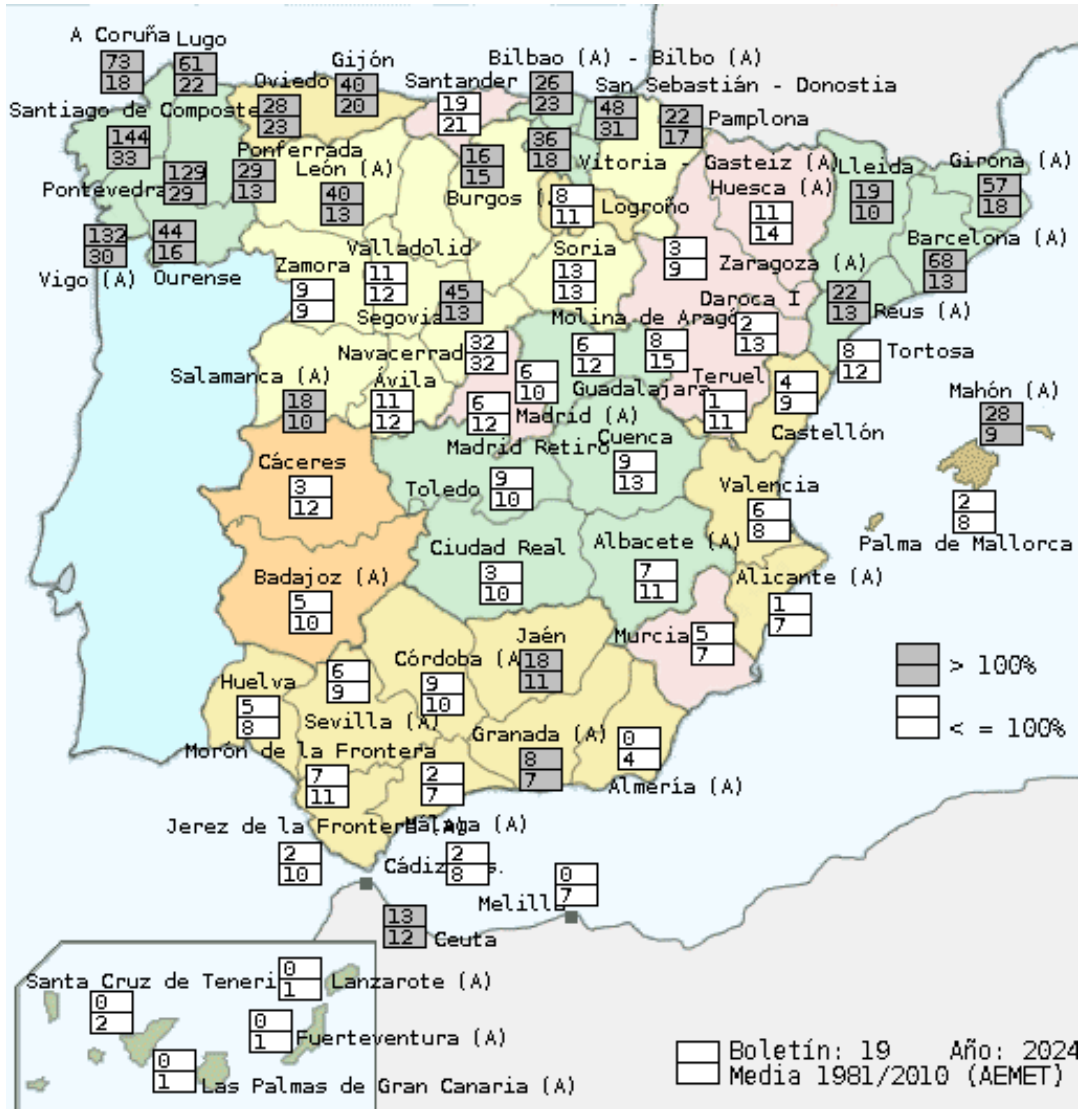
A Coruña
73
18
Lugo
61
22
Gijón
40
20
Oviedo
28
23
Santander
19
21
Bilbao (A) - Bilbo (A)
26
23
San Sebastián - Donostia
48
31
22
17
Pamplona
Santiago de Composte
144
33
Ponferrada
29
13
León (A)
40
13
16
15
Burgos (
36
18
Vitoria - Gasteiz (A)
8
11
Logroño
Huesca (A)
11
14
Lleida
19
10
Girona (A)
57
18
Pontevedra
129
29
132
30
Vigo (A)
44
16
Ourense
Zamora
9
9
Valladolid
11
12
45
13
Segovia
Soria
13
13
3
9
Zaragoza (A)
Barcelona (A)
68
13
22
13
Reus (A)
Daroca I
2
13
Molina de Aragó
8
15
6
12
Navacerrad
32
32
6
10
Salamanca (A)
18
10
Ávila
11
12
6
12
Madrid (A)
Guadalajara
Teruel
1
11
4
9
8
12
Tortosa
Castellón
Mahón (A)
28
9
Madrid Retiro
Cuenca
9
13
Cáceres
3
12
Toledo
9
10
Valencia
6
8
2
8
Palma de Mallorca
Ciudad Real
3
10
Albacete (A)
7
11
Alicante (A)
1
7
Badajoz (A)
5
10
Murcia
5
7
Jaén
18
11
Córdoba (A
9
10
6
9
Huelva
5
8
Sevilla (A)
Morón de la Frontera
7
11
2
7
Granada (A)
8
7
0
4
Almería (A)
Jerez de la Frontera (A)
Málaga (A)
2
10
Cádiz
2
8
0
7
Melill
13
12
Ceuta
> 100%
< = 100%
Santa Cruz de Teneri
0
1
Lanzarote (A)
0
2
0
1
Fuerteventura (A)
0
1
Las Palmas de Gran Canaria (A)
Boletín: 19 Año: 2024
Media 1981/2010 (AEMET)